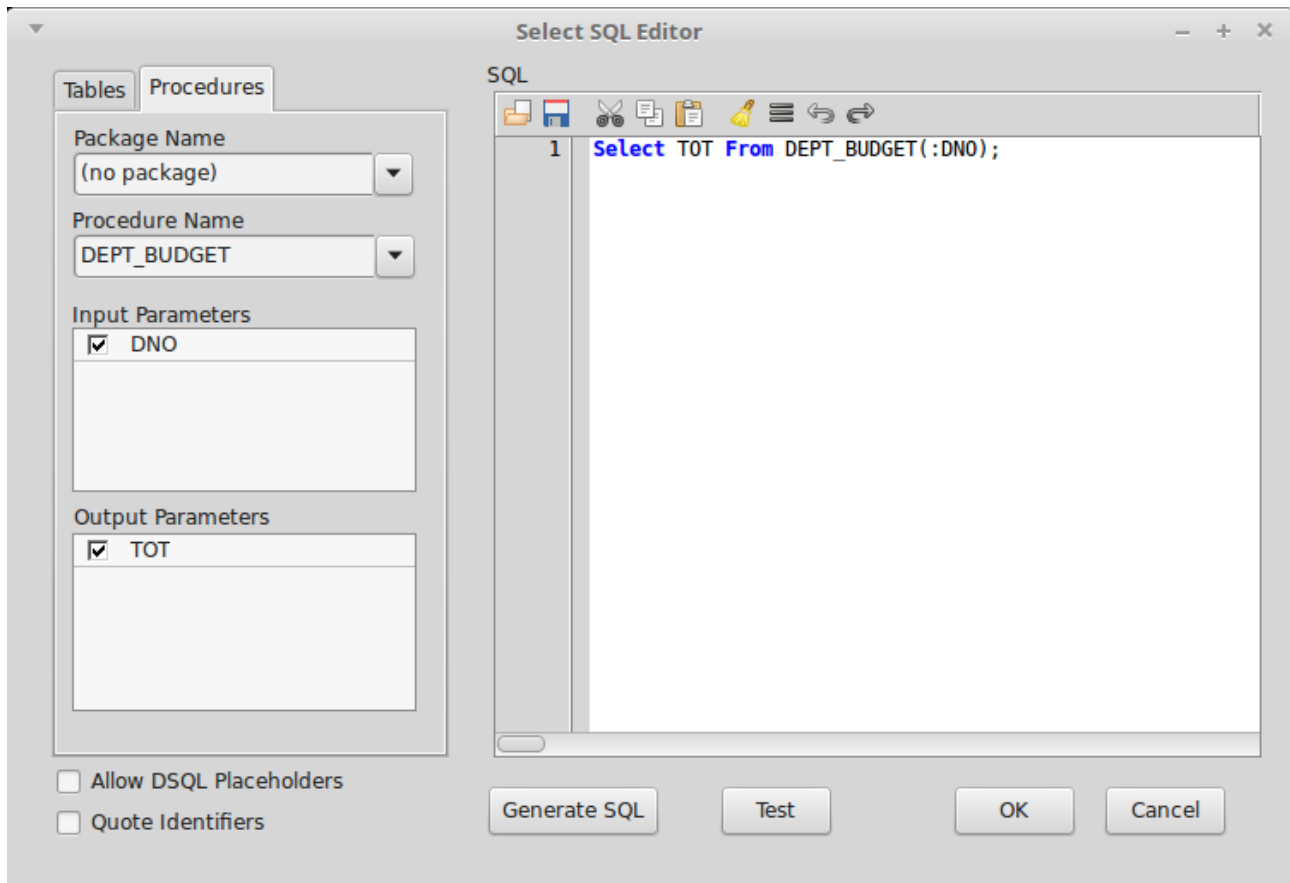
Select SQL Editor

Tables Procedures

Package Name
(no package)

Procedure Name
DEPT_BUDGET

Input Parameters
DNO

Output Parameters
TOT

Allow DSQL Placeholders

Quote Identifiers

SQL

1 Select TOT From DEPT_BUDGET(:DNO);

Generate SQL Test OK Cancel